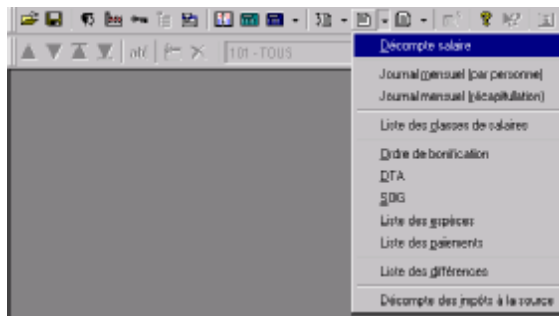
101 - TOUS

Décompte salaire

Journal mensuel (par personne)

Journal mensuel (récapitulation)

Liste des classes de salaires

Ordre de bonification

DTA

SDIG

Liste des espèces

Liste des paiements

Liste des différences

Décompte des impôts à la source